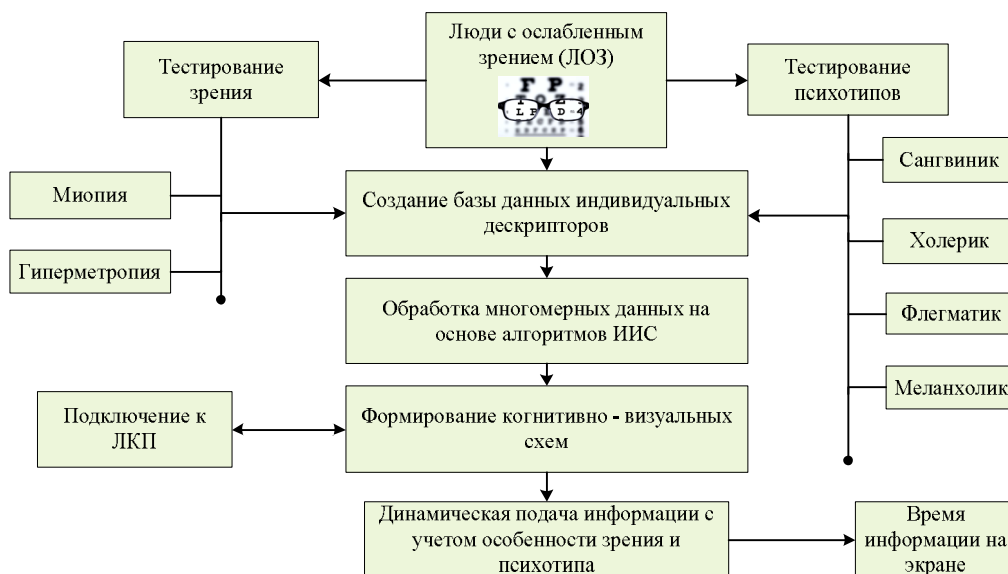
Люди с ослабленным зрением (ЛОЗ)

F P
T O Z
L P E D

Тестирование зрения

Тестирование психотипов

Миопия

Гиперметропия

Создание базы данных индивидуальных дескрипторов

Сангвиник

Холерик

Флегматик

Меланхолик

Обработка многомерных данных на основе алгоритмов ИИС

Подключение к ЛКП

Формирование когнитивно - визуальных схем

Динамическая подача информации с учетом особенности зрения и психотипа

Время информации на экране